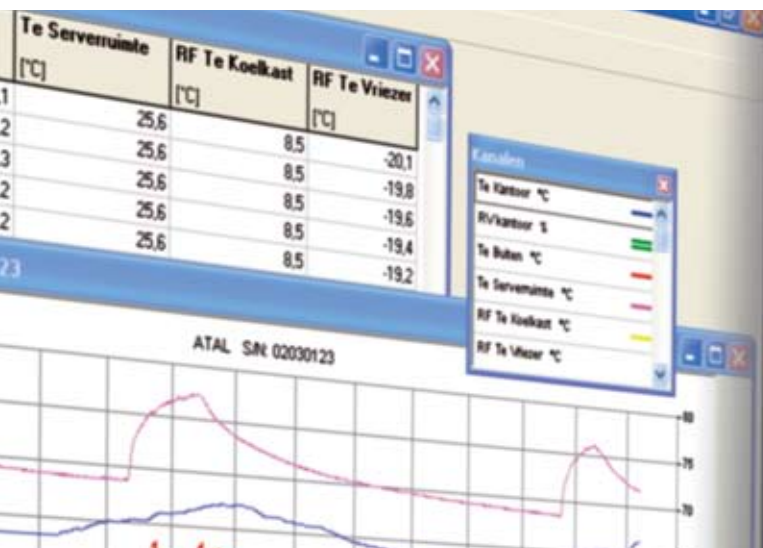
| Te Serverruimte [°C] | RF Te Koelkast [°C] | RF Te Vriezer [°C] |
|---|---|---|
| 25,6 | 8,5 | -20,1 |
| 25,6 | 8,5 | -19,8 |
| 25,6 | 8,5 | -19,6 |
| 25,6 | 8,5 | -19,4 |
| 25,6 | 8,5 | -19,2 |

Kanalen
Te Kantoor °C
RV kantoor %
Te Buiten °C
Te Serverruimte °C
RF Te Koelkast °C
RF Te Vriezer °C

23
ATAL S/N: 02030123
80
75
70